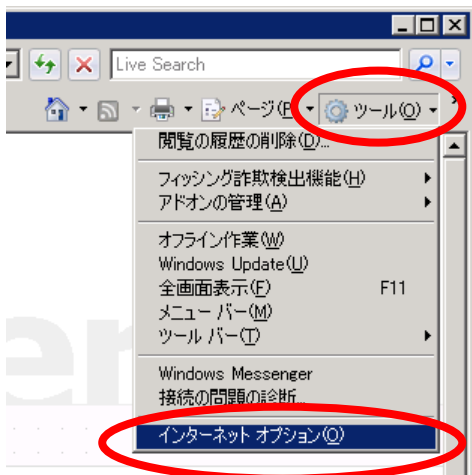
Live Search

ページ(P)

ツール(O)

閲覧の履歴の削除(D)...

フィッシング詐欺検出機能(H)

アドオンの管理(A)

オフライン作業(W)

Windows Update(U)

全画面表示(F) F11

メニュー バー(M)

ツール バー(T)

Windows Messenger

接続の問題の診断...

インターネット オプション(O)